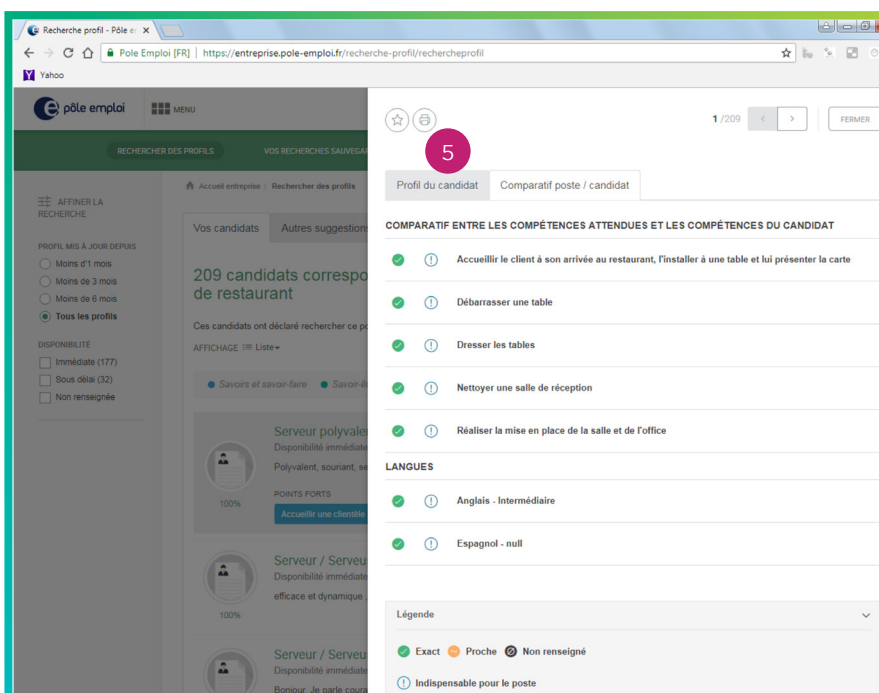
Recherche profil - Pôle en ×

Pole Emploi [FR] | https://entreprise.pole-emploi.fr/recherche-profil/rechercheprofil

Yahoo

pôle emploi MENU

RECHERCHER DES PROFILS VOS RECHERCHES SAUVEGA

Accueil entreprise Rechercher des profils

AFFINER LA RECHERCHE

PROFIL MIS À JOUR DEPUIS
Moins d'1 mois
Moins de 3 mois
Moins de 6 mois
Tous les profils

DISPONIBILITÉ
Immédiate (177)
Sous délai (32)
Non renseignée

Vos candidats Autres suggestion

209 candidats correspo de restaurant

Ces candidats ont déclaré rechercher ce po

AFFICHAGE Liste

Savoirs et savoir-faire Savoir-

Serveur polyvale
Disponibilité immédiate
Polyvalent, souriant, se
100%
POINTS FORTS
Accueillir une clientèle

Serveur / Serveu
Disponibilité immédiate
efficace et dynamique ,
100%

Serveur / Serveu
Disponibilité immédiate
Bonjour, Je parle coura

1 /209

FERMER

5

Profil du candidat | Comparatif poste / candidat

COMPARATIF ENTRE LES COMPÉTENCES ATTENDUES ET LES COMPÉTENCES DU CANDIDAT

Accueillir le client à son arrivée au restaurant, l'installer à une table et lui présenter la carte

Débarrasser une table

Dresser les tables

Nettoyer une salle de réception

Réaliser la mise en place de la salle et de l'office

LANGUES

Anglais - Intermédiaire

Espagnol - null

Légende

Exact Proche Non renseigné

Indispensable pour le poste